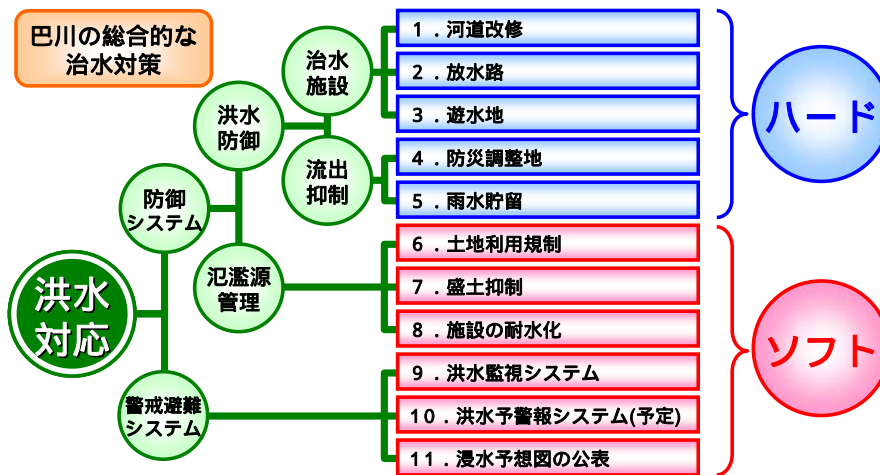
巴川の総合的な治水対策

洪水対応

防御システム

洪水防御

治水施設

流出抑制

氾濫源管理

警戒避難システム

1．河道改修
2．放水路
3．遊水地
4．防災調整地
5．雨水貯留
6．土地利用規制
7．盛土抑制
8．施設の耐水化
9．洪水監視システム
10．洪水予警報システム(予定)
11．浸水予想図の公表

ハード

ソフト